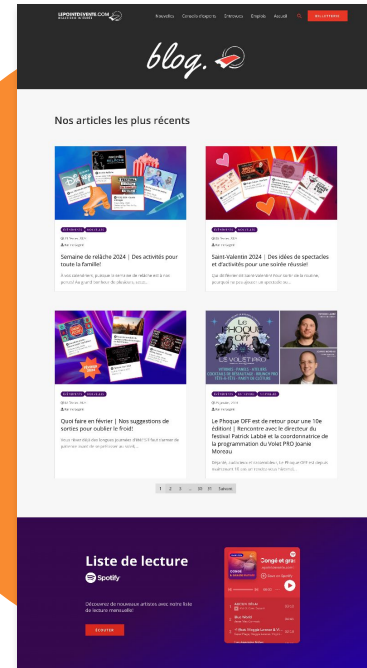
LEPOINTDEVENTE.COM

Nouvelles Conseils d'experts Entrevues Emplois Accueil

INFOLETTRE

blog.

Nos articles les plus récents

Semaine de relâche 2024 | Des activités pour toute la famille!

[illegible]

Saint-Valentin 2024 | Des idées de spectacles et d'activités pour une soirée réussie!

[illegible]

Quoi faire en février | Nos suggestions de sorties pour oublier le froid!

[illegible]

Le Phoque OFF

LE VOLET PRO

Le Phoque OFF est de retour pour une 10e édition! | Rencontre avec le directeur du festival Patrick Labbé et la coordonnatrice de la programmation du Volet PRO Joanie Moreau

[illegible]

1 2 3 … 30 31 Suivant

Liste de lecture

Spotify

Découvrez de nouveaux artistes avec notre liste de lecture mensuelle!

ÉCOUTER

Congé et gran

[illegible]